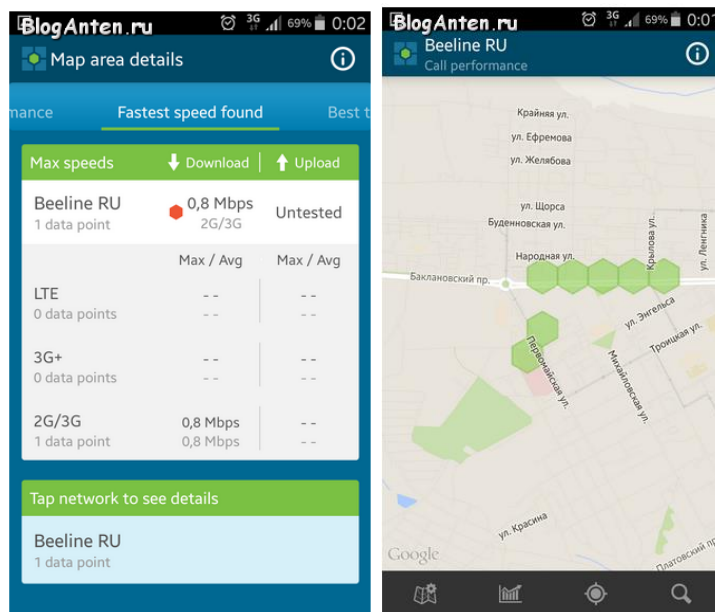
BlogAnten.ru 3G 69% 0:02

Map area details

mance Fastest speed found Best t

Max speeds Download Upload

Beeline RU
1 data point
0,8 Mbps
2G/3G
Untested

| | Max / Avg | Max / Avg |
|---|---|---|
| LTE<br>0 data points | - -<br>- - | - -<br>- - |
| 3G+<br>0 data points | - -<br>- - | - -<br>- - |
| 2G/3G<br>1 data point | 0,8 Mbps<br>0,8 Mbps | - -<br>- - |

Tap network to see details

Beeline RU
1 data point

BlogAnten.ru 3G 69% 0:01

Beeline RU
Call performance

Крайняя ул.
ул. Ефремова
ул. Желябова
ул. Щорса
Буденновская ул.
Народная ул.
Крылова ул.
ул. Ленчика
Баклановский пр.
ул. Энгельса
Троицкая ул.
Первомайская ул.
Михайловская ул.
ул. Красина
Платовский пр
Google